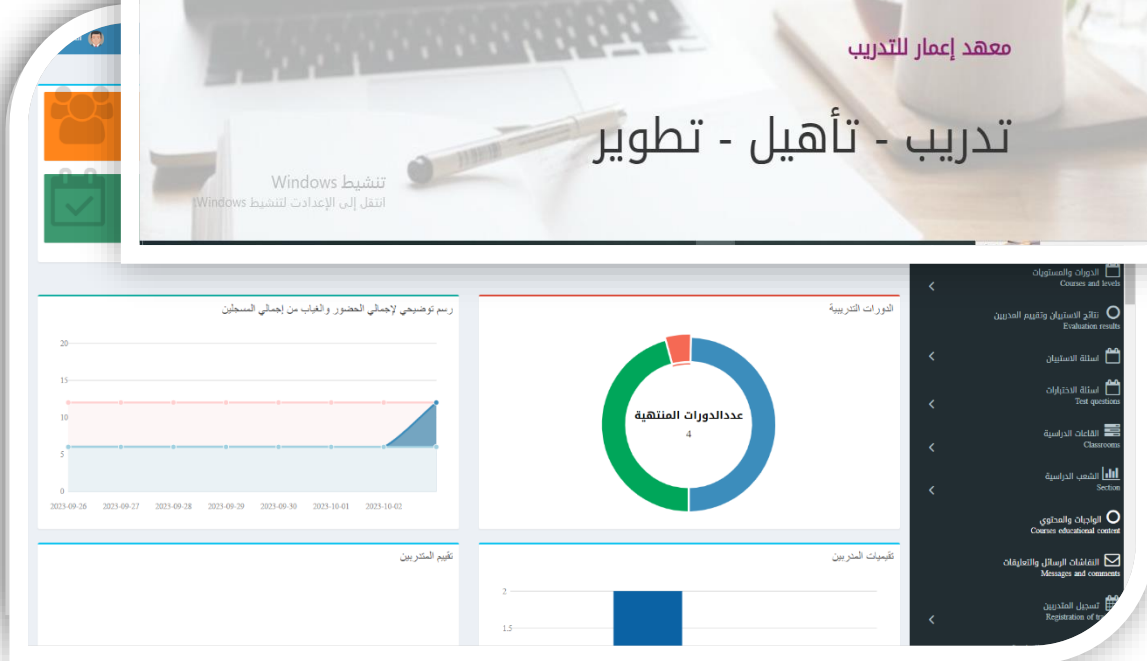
معهد إعمار للتدريب

تدريب - تأهيل - تطوير

تنشيط Windows
انتقل إلى الإعدادات لتنشيط Windows.

الدورات والمستويات
Courses and levels

نتائج الاستبيان وتقييم المدربين
Evaluation results

اسئلة الاستبيان

اسئلة الاختبارات
Test questions

القاعات الدراسية
Classrooms

الشعب الدراسية
Section

الواجبات والمحتوى
Courses educational content

النقاشات الرسائل والتعليقات
Messages and comments

تسجيل المتدربين
Registration of tr

الدورات التدريبية

عددالدورات المنتهية
4

رسم توضيحي لإجمالي الحضور والغياب من إجمالي المسجلين

20
15
10
5
0

2023-09-26
2023-09-27
2023-09-28
2023-09-29
2023-09-30
2023-10-01
2023-10-02

تقييمات المدربين

2
1.5

تقييم المتدربين